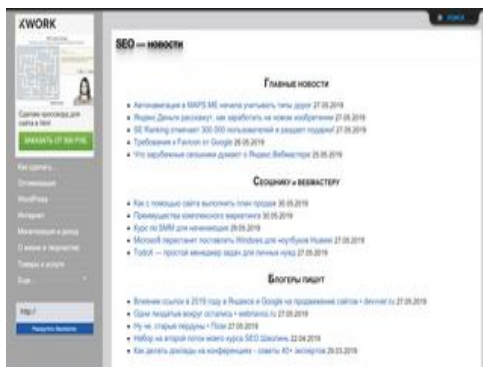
KWORK

Сделаю кроссворд для сайта к Вам

ЗАКАЗАТЬ ОТ 500 РУБ.

Как сделать
Оптимизация
WordPress
Интернет
Монетизация и доход
О жизни и творчестве
Товары и услуги
Еще

http://

Вход

SEO — новости

Главные новости

Автонавигация в MAPS.ME начала учитывать типы дорог 27.05.2019
Яндекс Деньги расскажут, как заработать на новом изобретении 27.05.2019
SE Ranking отмечает 300 000 пользователей и раздает подарки! 27.05.2019
Требования к Favicon от Google 26.05.2019
Что зарубежные сеошники думают о Яндекс.Вебмастере 25.05.2019

Сеошнику и вебмастеру

Как с помощью сайта выполнить план продаж 30.05.2019
Преимущества комплексного маркетинга 30.05.2019
Курс по SMM для начинающих 29.05.2019
Microsoft перестанет поставлять Windows для ноутбуков Huawei 27.05.2019
Todoit — простой менеджер задач для личных нужд 27.05.2019

Блогеры пишут

Влияние ссылок в 2019 году в Яндексе и Google на продвижение сайтов • devvver.ru 27.05.2019
Одни пиздатые вокруг осталось • webnavoz.ru 27.05.2019
Ну че, старые пердуны • Пози 27.05.2019
Набор на второй поток моего курса SEO Школяр 22.04.2019
Как делать доклады на конференциях – советы 40+ экспертов 29.03.2019